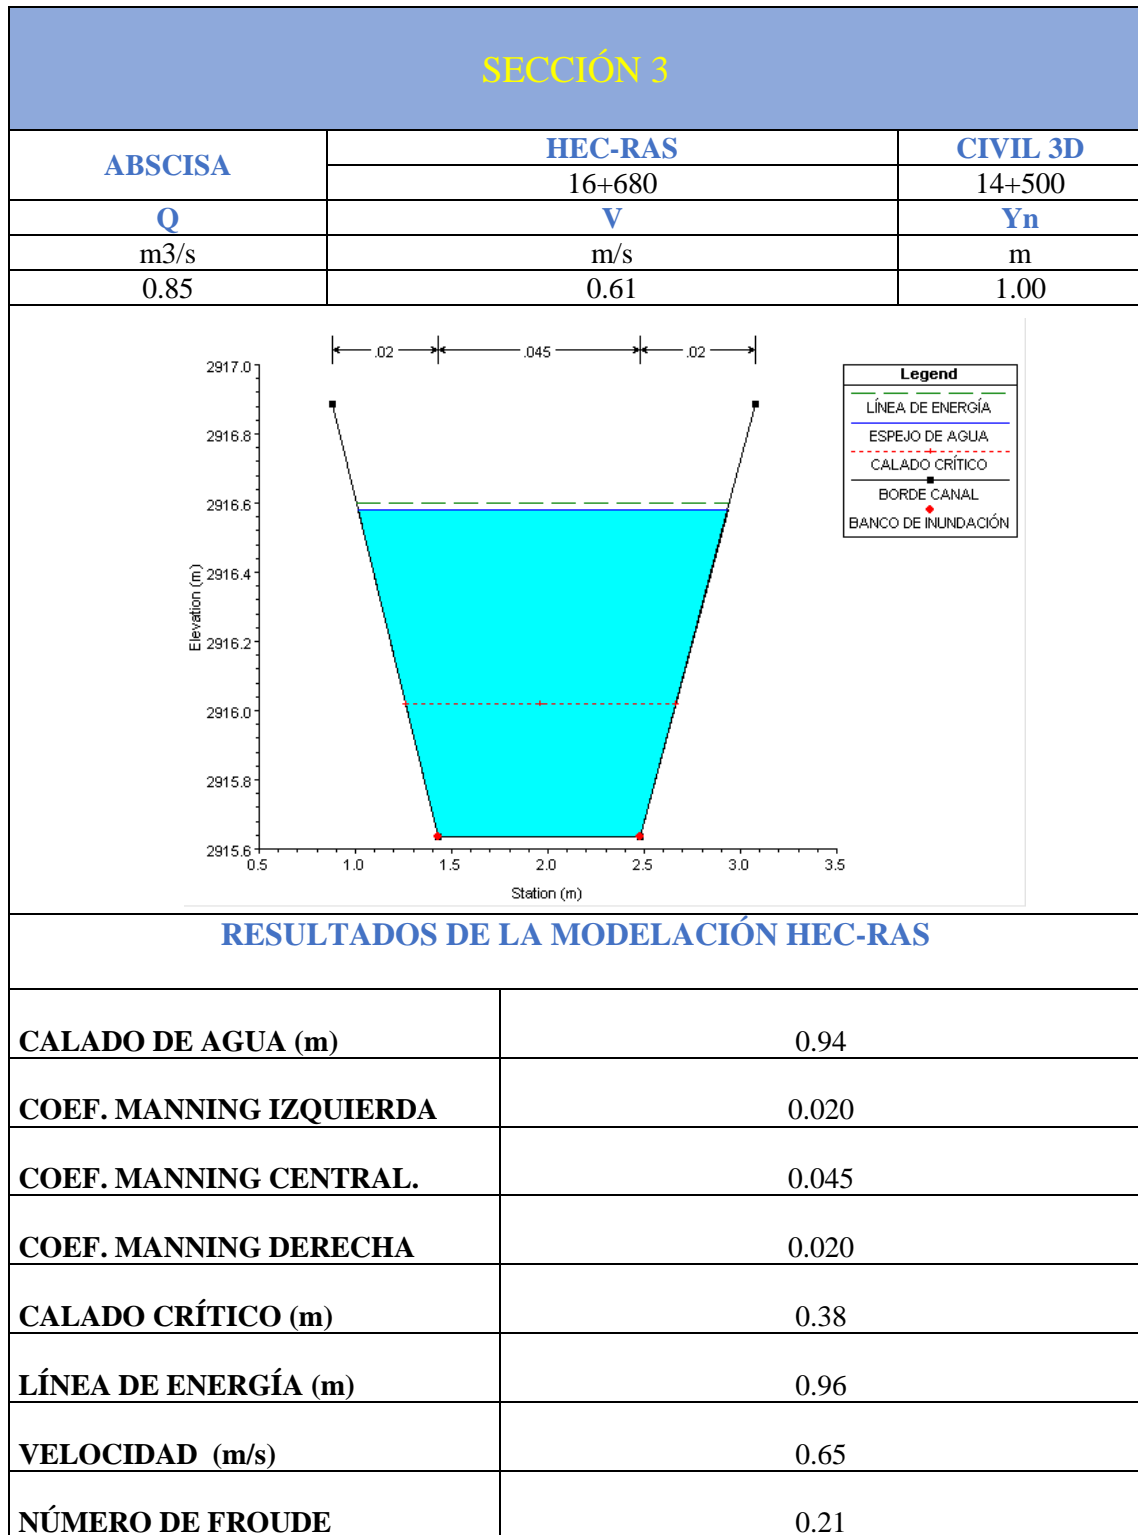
SECCIÓN 3

| ABSCISA | HEC-RAS | CIVIL 3D |
|---|---|---|
| | 16+680 | 14+500 |
| Q | V | Yn |
| m3/s | m/s | m |
| 0.85 | 0.61 | 1.00 |

.02 .045 .02

Legend
LÍNEA DE ENERGÍA
ESPEJO DE AGUA
CALADO CRÍTICO
BORDE CANAL
BANCO DE INUNDACIÓN

2917.0
2916.8
2916.6
2916.4
2916.2
2916.0
2915.8
2915.6
Elevation (m)
0.5 1.0 1.5 2.0 2.5 3.0 3.5
Station (m)

RESULTADOS DE LA MODELACIÓN HEC-RAS

| | |
|---|---|
| CALADO DE AGUA (m) | 0.94 |
| COEF. MANNING IZQUIERDA | 0.020 |
| COEF. MANNING CENTRAL. | 0.045 |
| COEF. MANNING DERECHA | 0.020 |
| CALADO CRÍTICO (m) | 0.38 |
| LÍNEA DE ENERGÍA (m) | 0.96 |
| VELOCIDAD (m/s) | 0.65 |
| NÚMERO DE FROUDE | 0.21 |